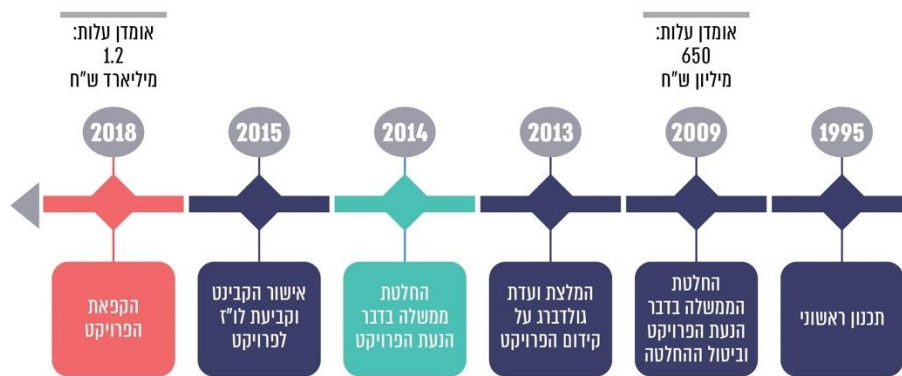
אומדן עלות:
650
מיליון ש"ח

אומדן עלות:
1.2
מיליארד ש"ח

1995
תכנון ראשוני

2009
החלטת הממשלה בדבר הנעת הפרויקט וביטול ההחלטה

2013
המלצת ועדת גולדברג על קידום הפרויקט

2014
החלטת ממשלה בדבר הנעת הפרויקט

2015
אישור הקבינט וקביעת לו"ז לפרויקט

2018
הקפאת הפרויקט